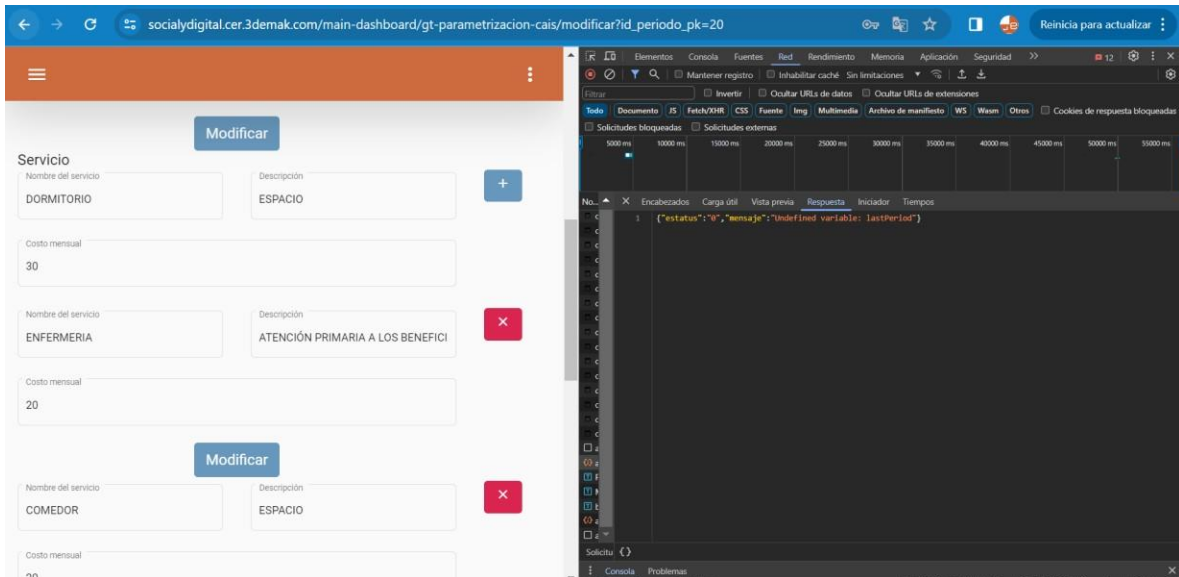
socialydigital.cer.3demak.com/main-dashboard/gt-parametrizacion-cais/modificar?id_periodo_pk=20

Reinicia para actualizar

Modificar

Servicio

Nombre del servicio
DORMITORIO

Descripción
ESPACIO

+

Costo mensual
30

Nombre del servicio
ENFERMERIA

Descripción
ATENCIÓN PRIMARIA A LOS BENEFICI

×

Costo mensual
20

Modificar

Nombre del servicio
COMEDOR

Descripción
ESPACIO

×

Costo mensual
20

Elementos Consola Fuentes Red Rendimiento Memoria Aplicación Seguridad >> 12

Mantener registro Inhabilitar caché Sin limitaciones

Filtrar Invertir Ocultar URLs de datos Ocultar URLs de extensiones

Todo Documento JS Fetch/XHR CSS Fuente Img Multimedia Archivo de manifiesto WS Wasm Otros Cookies de respuesta bloqueadas

Solicitudes bloqueadas Solicitudes externas

5000 ms 10000 ms 15000 ms 20000 ms 25000 ms 30000 ms 35000 ms 40000 ms 45000 ms 50000 ms 55000 ms

No... × Encabezados Carga útil Vista previa Respuesta Iniciador Tiempos

1 {"estatus":"0","mensaje":"Undefined variable: lastPeriod"}

Solicitu {}

Consola Problemas